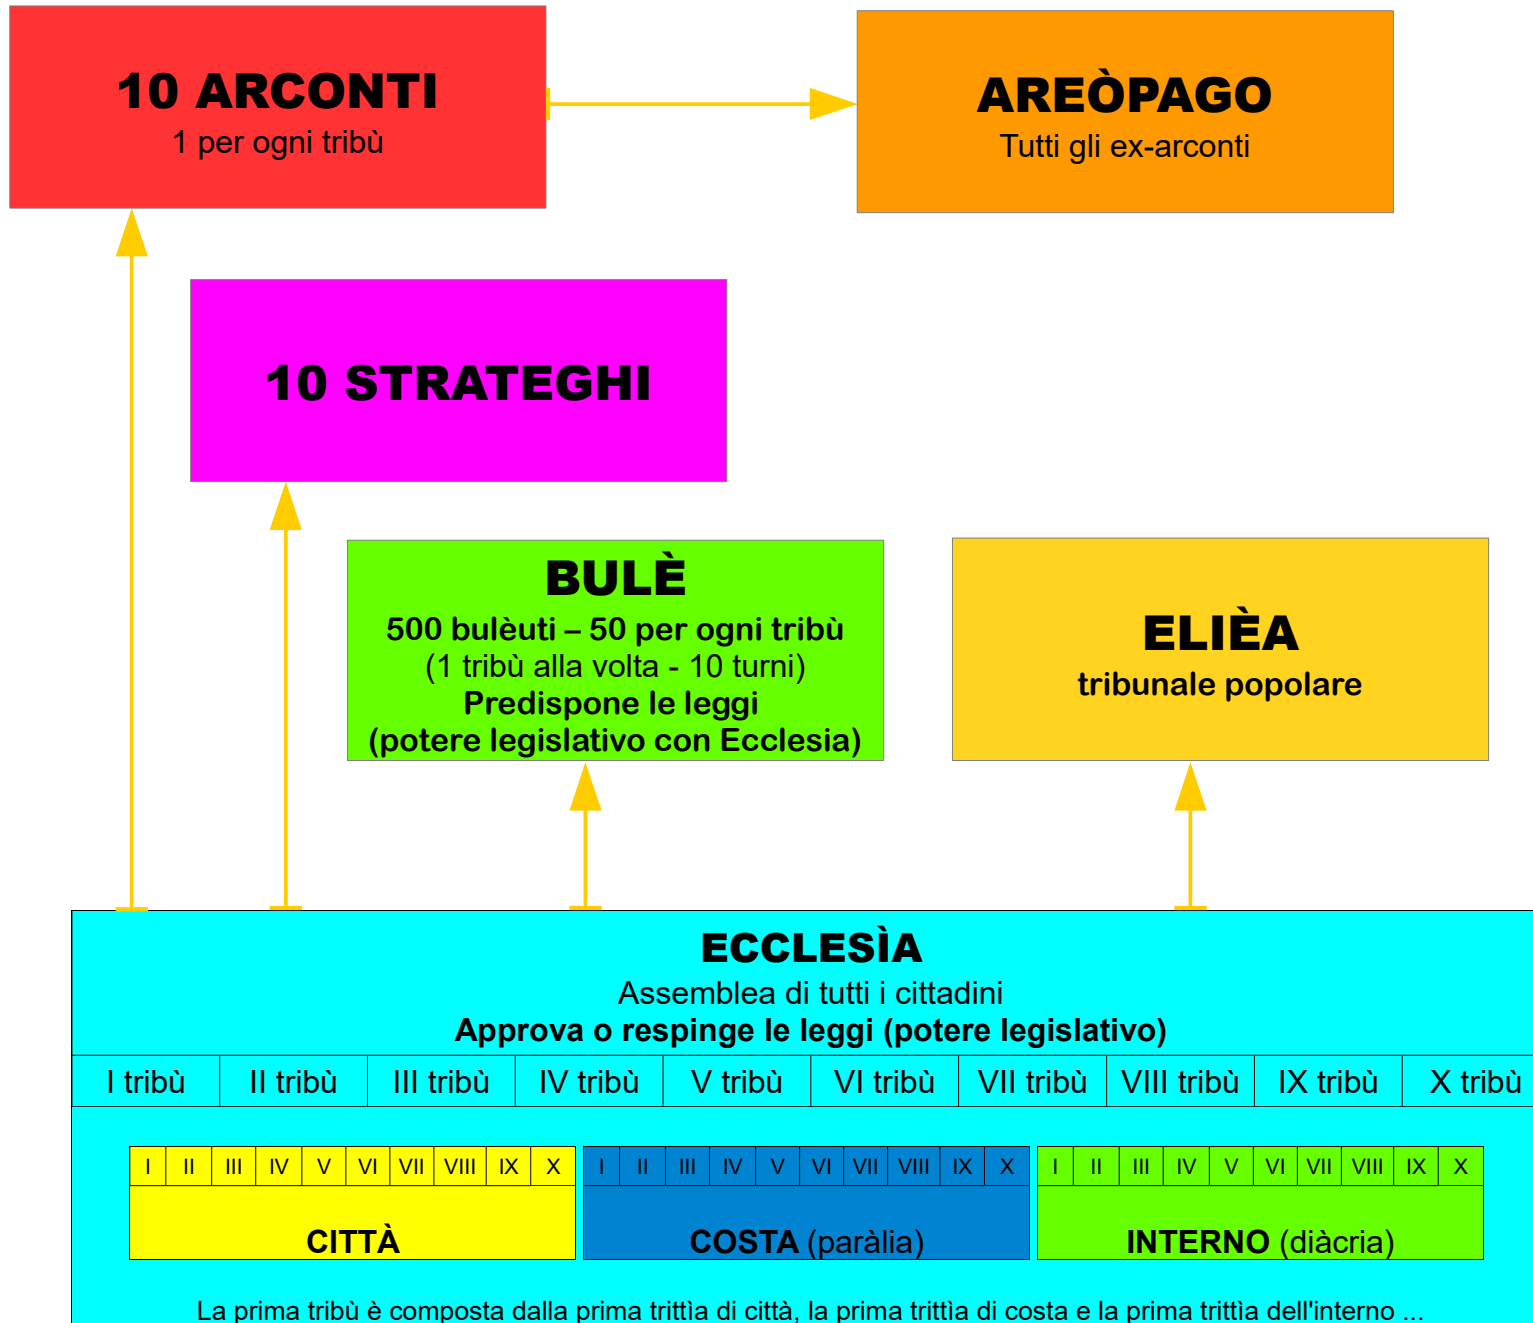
10 ARCONTI
1 per ogni tribù

AREÒPAGO
Tutti gli ex-arconti

10 STRATEGHI

BULÈ
500 bulèuti – 50 per ogni tribù
(1 tribù alla volta - 10 turni)
Predispone le leggi
(potere legislativo con Ecclesia)

ELIÈA
tribunale popolare

ECCLESÌA
Assemblea di tutti i cittadini
Approva o respinge le leggi (potere legislativo)

| I tribù | II tribù | III tribù | IV tribù | V tribù | VI tribù | VII tribù | VIII tribù | IX tribù | X tribù |
|---|---|---|---|---|---|---|---|---|---|

| I | II | III | IV | V | VI | VII | VIII | IX | X |
|---|---|---|---|---|---|---|---|---|---|

CITTÀ

| I | II | III | IV | V | VI | VII | VIII | IX | X |
|---|---|---|---|---|---|---|---|---|---|

COSTA (paràlia)

| I | II | III | IV | V | VI | VII | VIII | IX | X |
|---|---|---|---|---|---|---|---|---|---|

INTERNO (diàcria)

La prima tribù è composta dalla prima trittìa di città, la prima trittìa di costa e la prima trittìa dell'interno ...